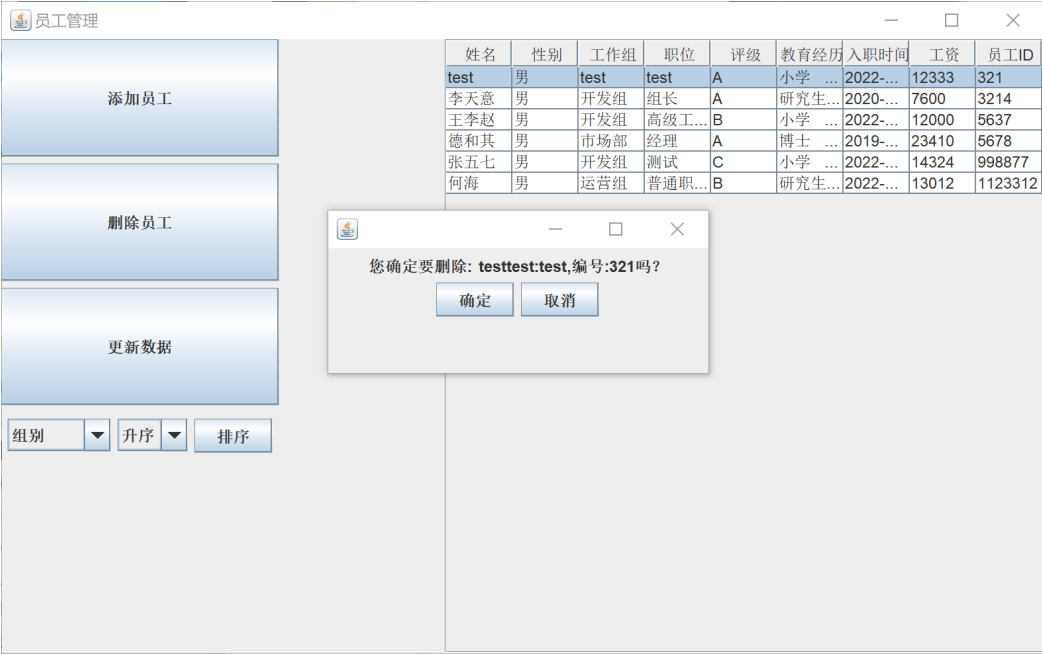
员工管理

添加员工

删除员工

更新数据

组别 升序 排序

| 姓名 | 性别 | 工作组 | 职位 | 评级 | 教育经历 | 入职时间 | 工资 | 员工ID |
|---|---|---|---|---|---|---|---|---|
| test | 男 | test | test | A | 小学 ... | 2022-... | 12333 | 321 |
| 李天意 | 男 | 开发组 | 组长 | A | 研究生... | 2020-... | 7600 | 3214 |
| 王李赵 | 男 | 开发组 | 高级工... | B | 小学 ... | 2022-... | 12000 | 5637 |
| 德和其 | 男 | 市场部 | 经理 | A | 博士 ... | 2019-... | 23410 | 5678 |
| 张五七 | 男 | 开发组 | 测试 | C | 小学 ... | 2022-... | 14324 | 998877 |
| 何海 | 男 | 运营组 | 普通职... | B | 研究生... | 2022-... | 13012 | 1123312 |

您确定要删除: testtest:test,编号:321吗?

确定 取消